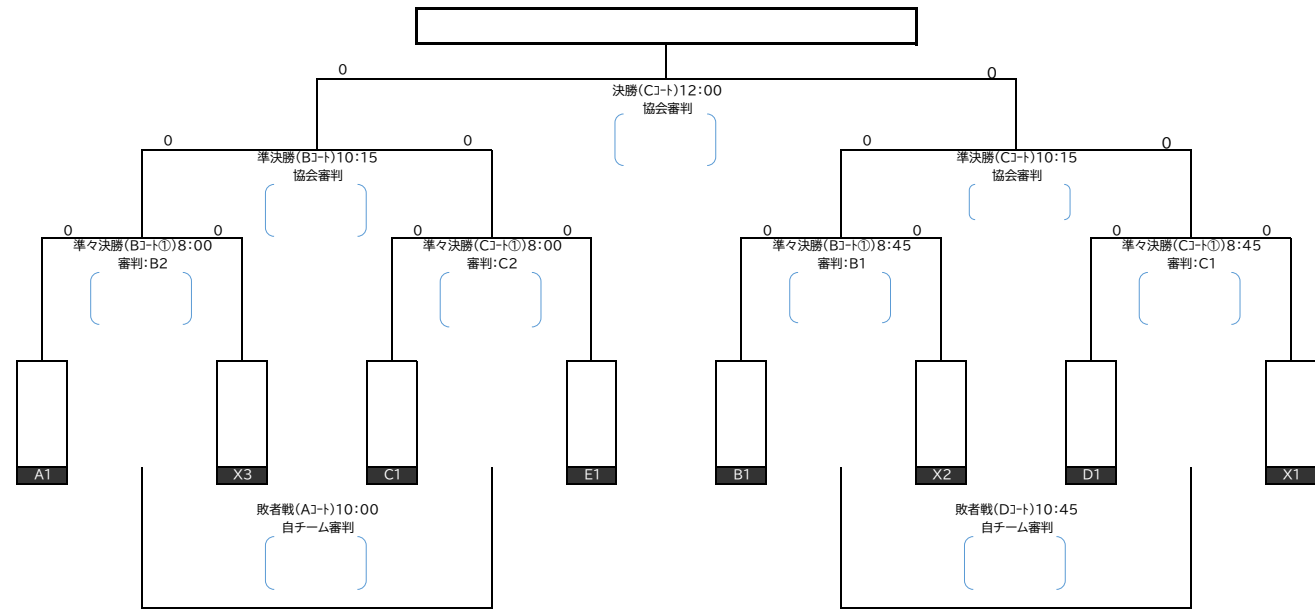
0
0
決勝(Cｺｰﾄ)12:00
協会審判

0
0
準決勝(Bｺｰﾄ)10:15
協会審判

0
0
準決勝(Cｺｰﾄ)10:15
協会審判

0
0
準々決勝(Bｺｰﾄ①)8:00
審判:B2

0
0
準々決勝(Cｺｰﾄ①)8:00
審判:C2

0
0
準々決勝(Bｺｰﾄ①)8:45
審判:B1

0
0
準々決勝(Cｺｰﾄ①)8:45
審判:C1

A1
X3
C1
E1
B1
X2
D1
X1

敗者戦(Aｺｰﾄ)10:00
自チーム審判

敗者戦(Dｺｰﾄ)10:45
自チーム審判